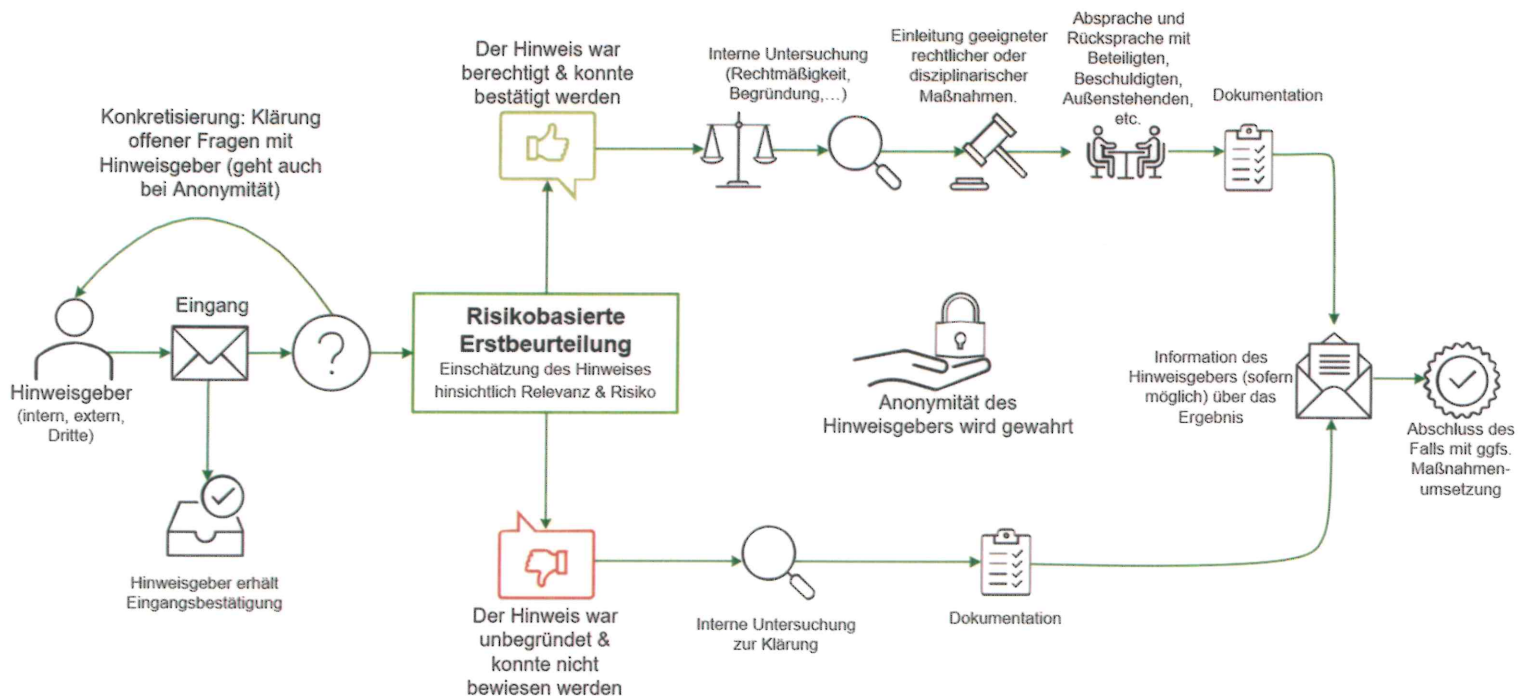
Konkretisierung: Klärung offener Fragen mit Hinweisgeber (geht auch bei Anonymität)

Hinweisgeber (intern, extern, Dritte)

Eingang

Hinweisgeber erhält Eingangsbestätigung

Risikobasierte Erstbeurteilung
Einschätzung des Hinweises hinsichtlich Relevanz & Risiko

Der Hinweis war berechtigt & konnte bestätigt werden

Interne Untersuchung (Rechtmäßigkeit, Begründung,...)

Einleitung geeigneter rechtlicher oder disziplinarischer Maßnahmen.

Absprache und Rücksprache mit Beteiligten, Beschuldigten, Außenstehenden, etc.

Dokumentation

Anonymität des Hinweisgebers wird gewahrt

Information des Hinweisgebers (sofern möglich) über das Ergebnis

Abschluss des Falls mit ggfs. Maßnahmenumsetzung

Der Hinweis war unbegründet & konnte nicht bewiesen werden

Interne Untersuchung zur Klärung

Dokumentation